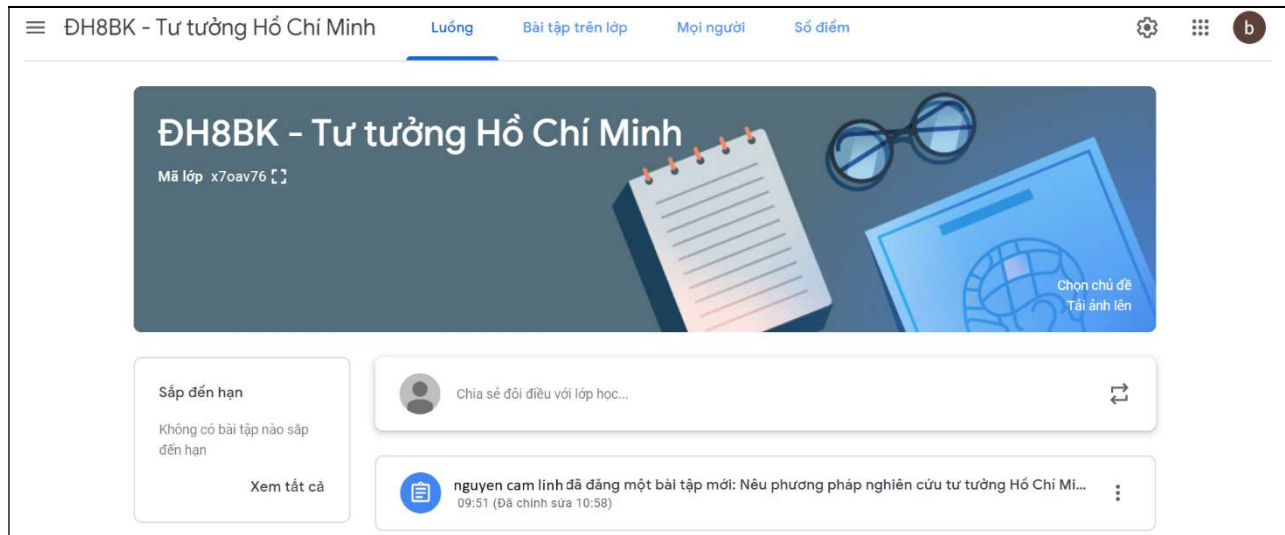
ĐH8BK - Tư tưởng Hồ Chí Minh

Luồng

Bài tập trên lớp

Mọi người

Số điểm

b

ĐH8BK - Tư tưởng Hồ Chí Minh

Mã lớp x7oav76

Chọn chủ đề

Tải ảnh lên

Sắp đến hạn

Không có bài tập nào sắp đến hạn

Xem tất cả

Chia sẻ đôi điều với lớp học...

nguyen cam linh đã đăng một bài tập mới: Nêu phương pháp nghiên cứu tư tưởng Hồ Chí Mi...

09:51 (Đã chỉnh sửa 10:58)